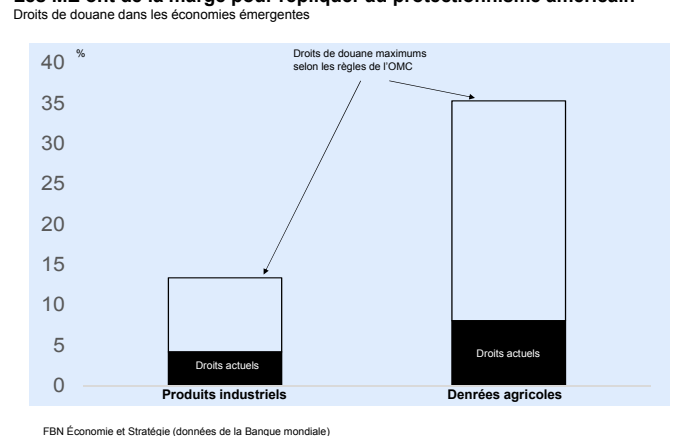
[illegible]
Droits de douane dans les économies émergentes

%

40
35
30
25
20
15
10
5
0

Droits de douane maximums selon les règles de l'OMC

Droits actuels
Droits actuels

Produits industriels
Denrées agricoles

FBN Économie et Stratégie (données de la Banque mondiale)